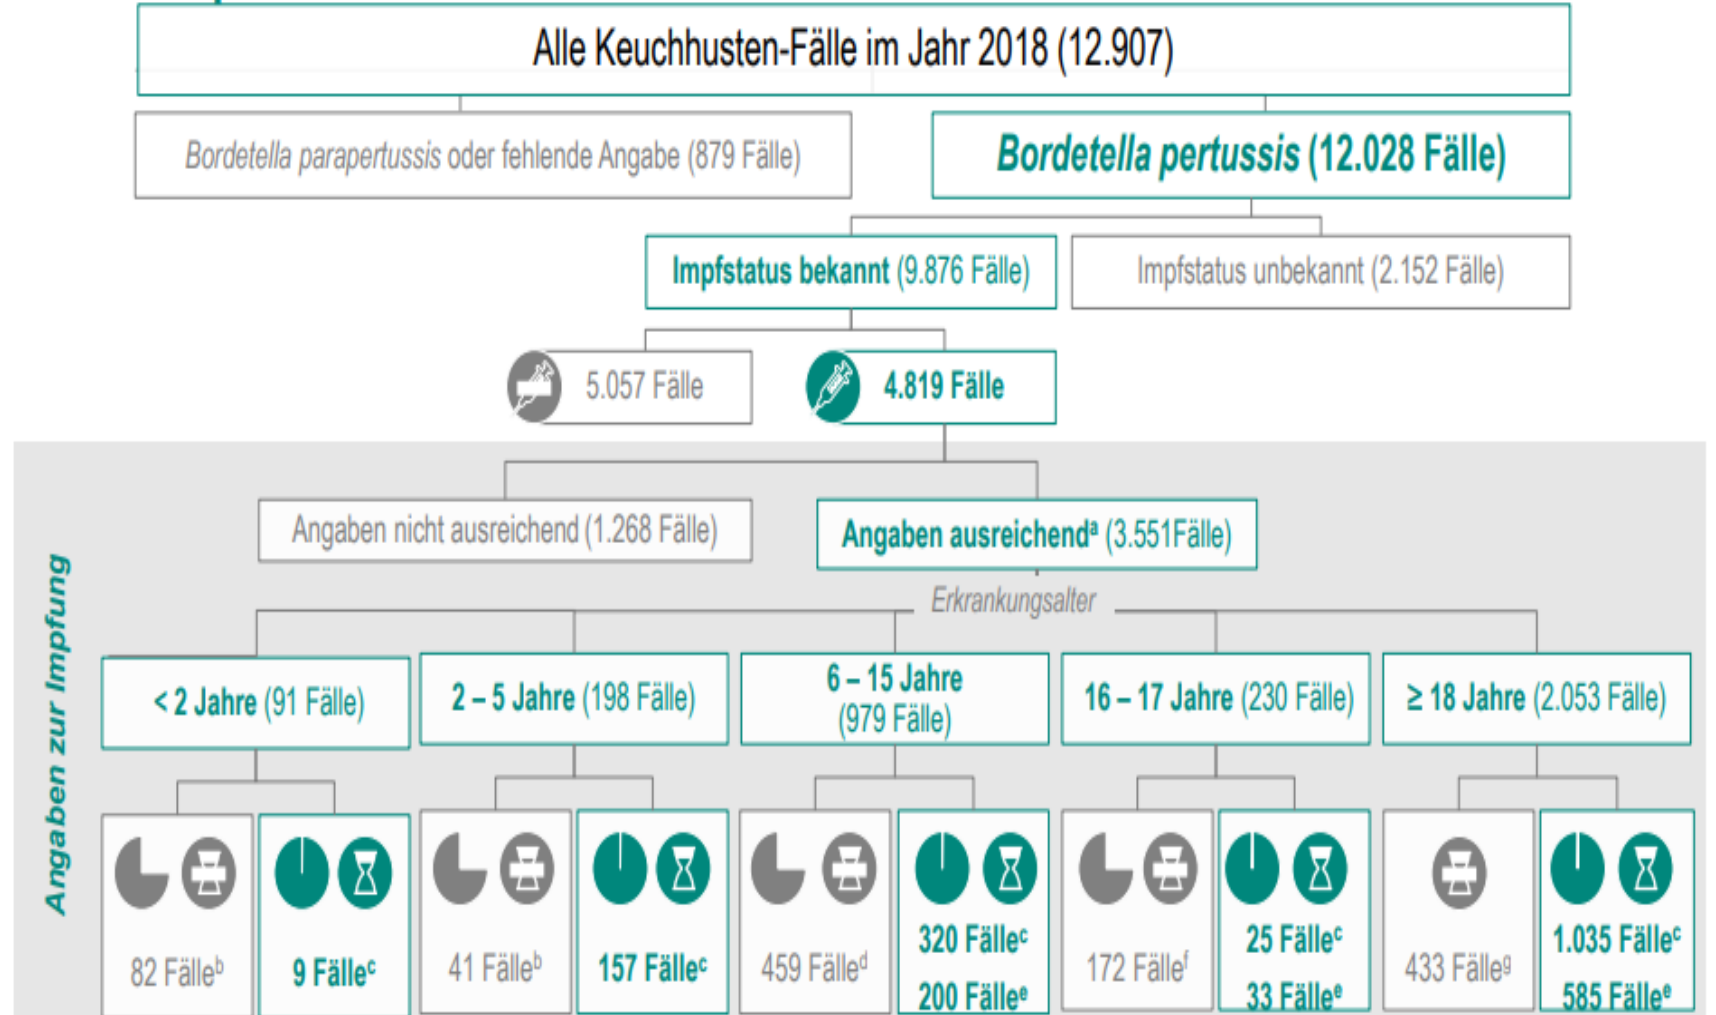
Alle Keuchhusten-Fälle im Jahr 2018 (12.907)

*Bordetella parapertussis* oder fehlende Angabe (879 Fälle)

*Bordetella pertussis* (12.028 Fälle)

Impfstatus bekannt (9.876 Fälle)

Impfstatus unbekannt (2.152 Fälle)

5.057 Fälle

4.819 Fälle

Angaben zur Impfung

Angaben nicht ausreichend (1.268 Fälle)

Angaben ausreichend$^a$ (3.551Fälle)

Erkrankungsalter

< 2 Jahre (91 Fälle)

2 – 5 Jahre (198 Fälle)

6 – 15 Jahre (979 Fälle)

16 – 17 Jahre (230 Fälle)

≥ 18 Jahre (2.053 Fälle)

82 Fälle$^b$

9 Fälle$^c$

41 Fälle$^b$

157 Fälle$^c$

459 Fälle$^d$

320 Fälle$^c$
200 Fälle$^e$

172 Fälle$^f$

25 Fälle$^c$
33 Fälle$^e$

433 Fälle$^g$

1.035 Fälle$^c$
585 Fälle$^e$